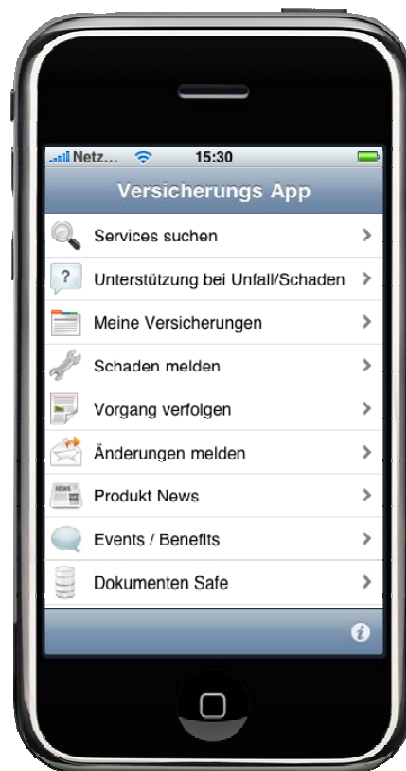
Netz... 15:30

Versicherungs App

Services suchen

?

Unterstützung bei Unfall/Schaden

Meine Versicherungen

Schaden melden

Vorgang verfolgen

Änderungen melden

NEWS

Produkt News

Events / Benefits

Dokumenten Safe

i